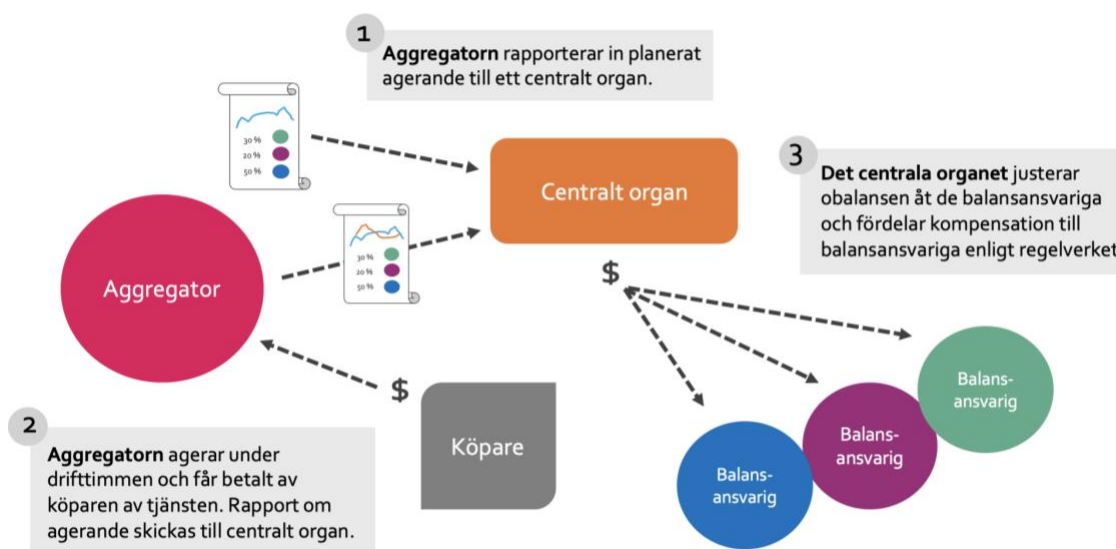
1

**Aggregatorn** rapporterar in planerat agerande till ett centralt organ.

30 %
20 %
50 %

Centralt organ

3

**Det centrala organet** justerar obalansen åt de balansansvariga och fördelar kompensation till balansansvariga enligt regelverket

30 %
20 %
50 %

Aggregator

$

$

Balans-ansvarig

Balans-ansvarig

Balans-ansvarig

Köpare

2

**Aggregatorn** agerar under drifttimmen och får betalt av köparen av tjänsten. Rapport om agerande skickas till centralt organ.